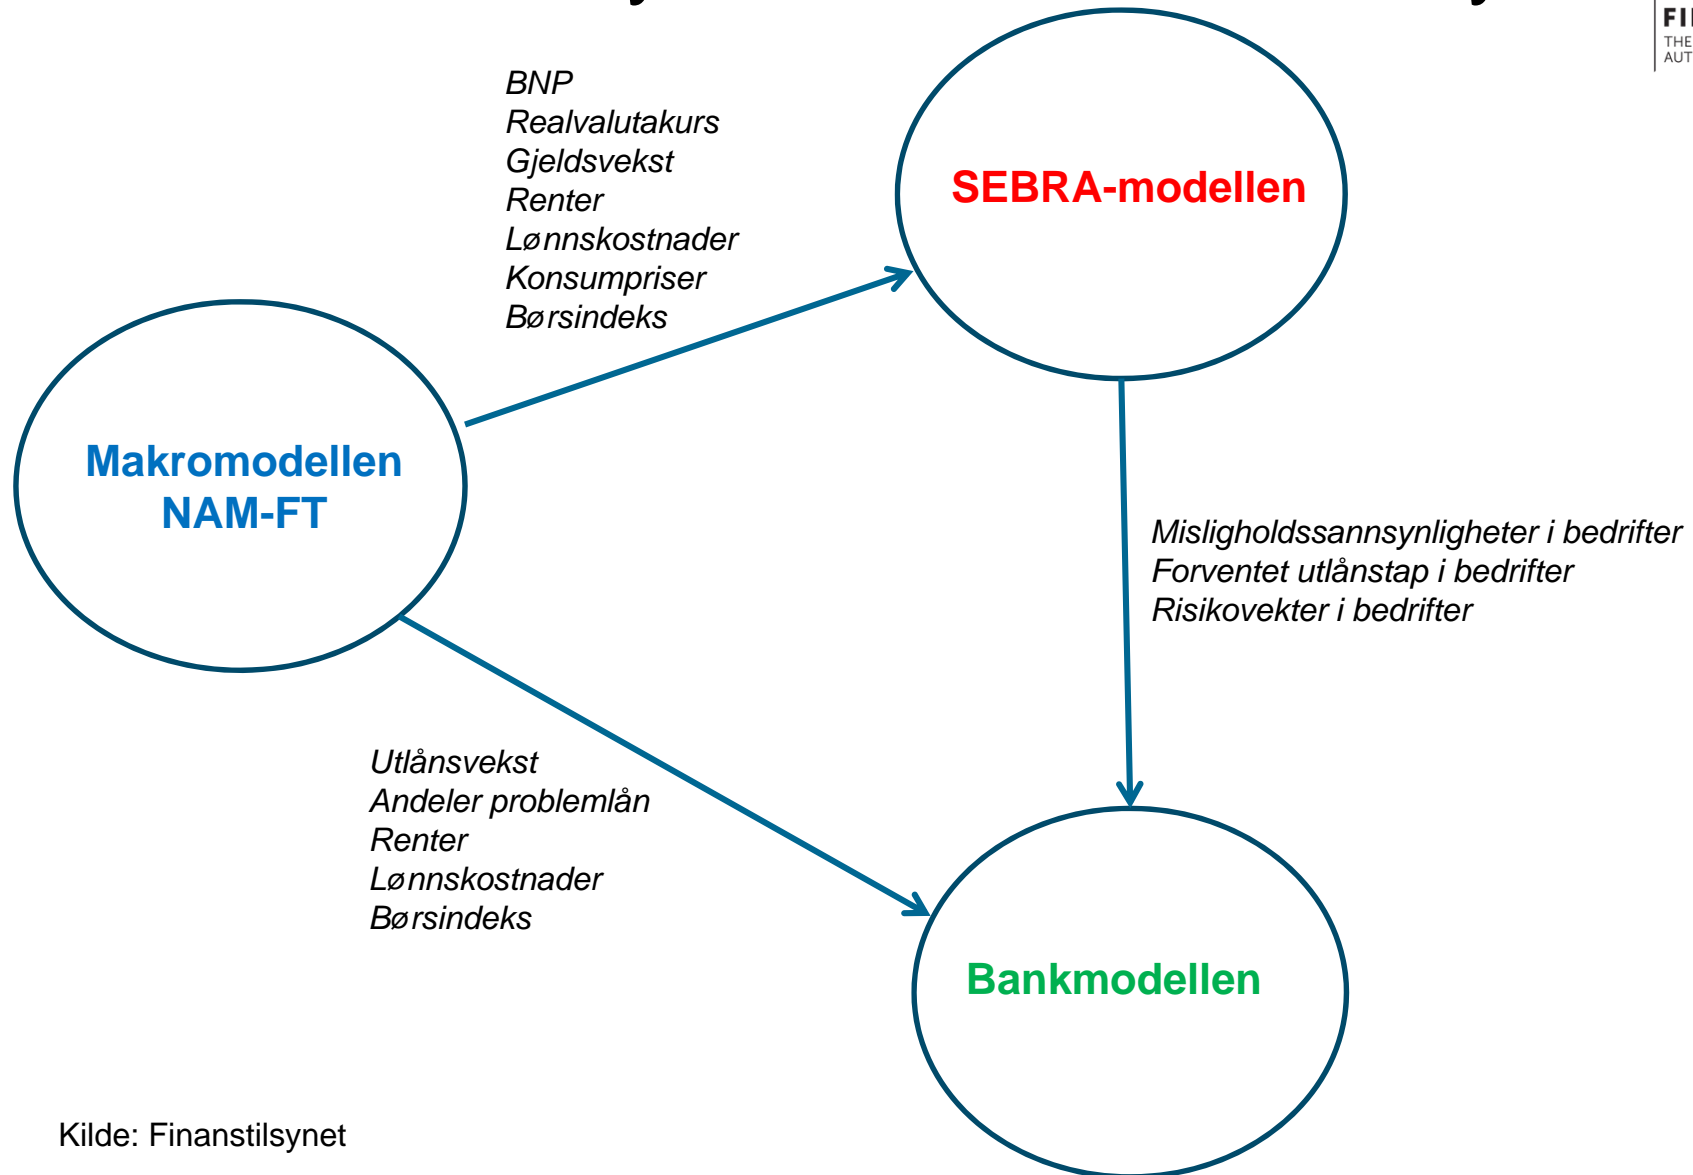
FI
THE
AUT

BNP
Realvalutakurs
Gjeldsvekst
Renter
Lønnskostnader
Konsumpriser
Børsindeks

SEBRA-modellen

Makromodellen
NAM-FT

Misligholdssannsynligheter i bedrifter
Forventet utlånstap i bedrifter
Risikovekter i bedrifter

Utlånsvekst
Andeler problemlån
Renter
Lønnskostnader
Børsindeks

Bankmodellen

Kilde: Finanstilsynet